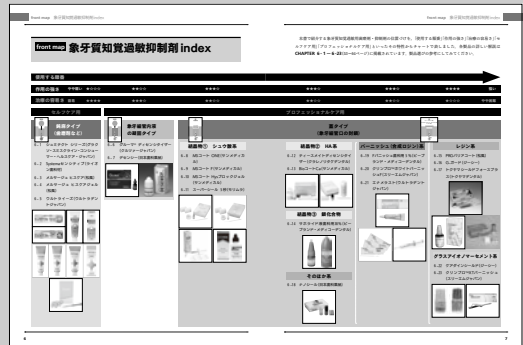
front map　象牙質知覚過敏抑制剤index

front map　象牙質知覚過敏抑制剤 index

本書で解説する象牙質知覚過敏抑制剤・抑制材の位置づけを、「使用する場面」「作用の強さ」「効果の持続」などからマップ化（「プロフェッショナルケア用」といったその特性からチャートで表しました。各製品の詳しい解説は CHAPTER 4-1～4-23（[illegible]）に掲載されています。製品選びの参考にしてください。

使用する場面

作用の強さ　中等度

効果の持続性

セルフケア用

プロフェッショナルケア用

歯磨タイプ（薬用歯みがき）

象牙細管内塗布タイプ

塗布タイプ（象牙細管の封鎖）

レジン系

組織形① シュウ酸系

組織形② HA系

バーニッシュ（表面コーティング）

組織形③ 顆粒合物

そのほか

グラスアイオノマーセメント系

7